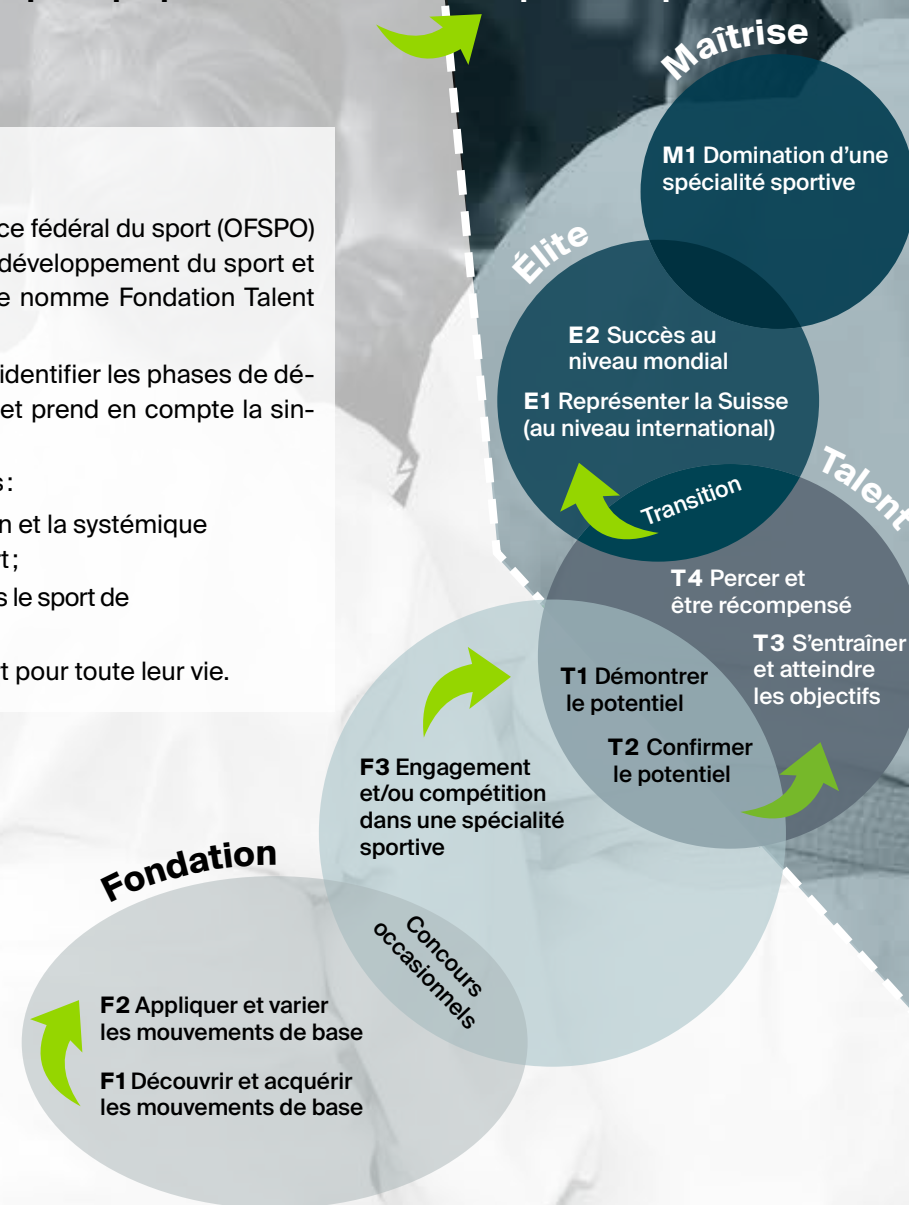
ce fédéral du sport (OFSPO) développement du sport et e nomme Fondation Talent

identifier les phases de déet prend en compte la sin-

s :
n et la systémique
t ;
s le sport de

t pour toute leur vie.

Maîtrise

M1 Domination d'une spécialité sportive

Élite

E2 Succès au niveau mondial

E1 Représenter la Suisse (au niveau international)

Transition

Talent

T4 Percer et être récompensé

T3 S'entraîner et atteindre les objectifs

T1 Démontrer le potentiel

T2 Confirmer le potentiel

F3 Engagement et/ou compétition dans une spécialité sportive

Fondation

Concours occasionnels

F2 Appliquer et varier les mouvements de base

F1 Découvrir et acquérir les mouvements de base